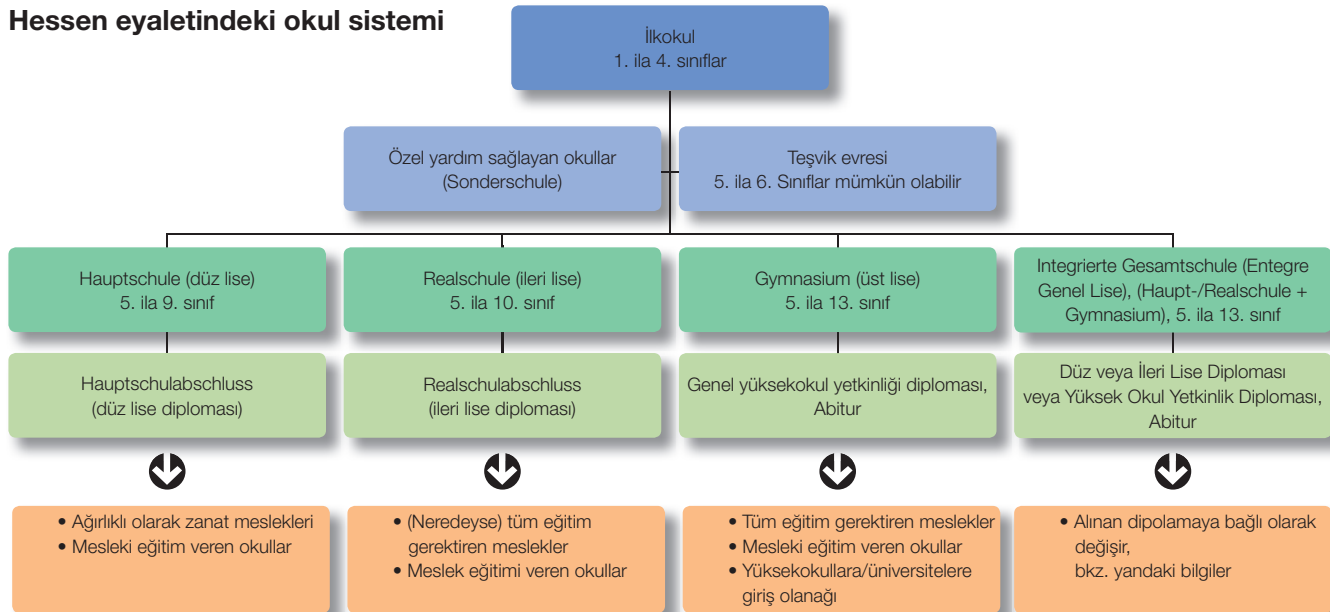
Hessen eyaletindeki okul sistemi

İlkokul
1. ila 4. sınıflar

Özel yardım sağlayan okullar
(Sonderschule)

Teşvik evresi
5. ila 6. Sınıflar mümkün olabilir

Hauptschule (düz lise)
5. ila 9. sınıf

Hauptschulabschluss
(düz lise diploması)

• Ağırlıklı olarak zanat meslekleri
• Mesleki eğitim veren okullar

Realschule (ileri lise)
5. ila 10. sınıf

Realschulabschluss
(ileri lise diploması)

• (Neredeyse) tüm eğitim gerektiren meslekler
• Meslek eğitimi veren okullar

Gymnasium (üst lise)
5. ila 13. sınıf

Genel yüksekokul yetkinliği diploması, Abitur

• Tüm eğitim gerektiren meslekler
• Mesleki eğitim veren okullar
• Yüksekokullara/üniversitelere giriş olanağı

Integrierte Gesamtschule (Entegre Genel Lise), (Haupt-/Realschule + Gymnasium), 5. ila 13. sınıf

Düz veya İleri Lise Diploması veya Yüksek Okul Yetkinlik Diploması, Abitur

• Alınan dipolamaya bağlı olarak değişir,
bkz. yandaki bilgiler